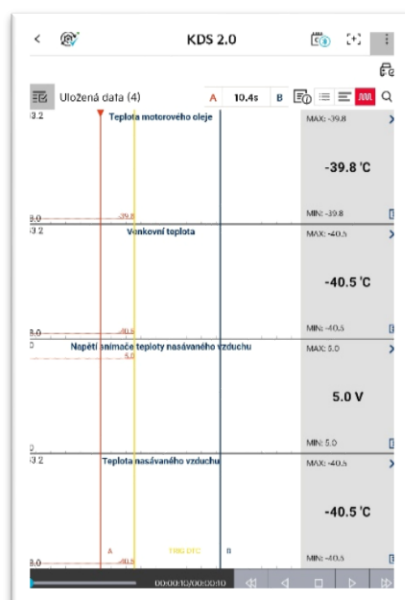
<
KDS 2.0
Uložená data (4)
A 10.4s B
3.2
Teplota motorového oleje
MAX: -39.8
-39.8 °C
0.0
-39.8
MIN: -39.8
3.2
Venkovní teplota
MAX: -40.5
-40.5 °C
0.0
-40.5
MIN: -40.5
Napětí snímače teploty nasávaného vzduchu
MAX: 5.0
5.0
5.0 V
0
MIN: 5.0
3.2
Teplota nasávaného vzduchu
MAX: -40.5
-40.5 °C
A
FIND DTC
B
0.0
-40.5
MIN: -40.5
00:00:10/00:00:10